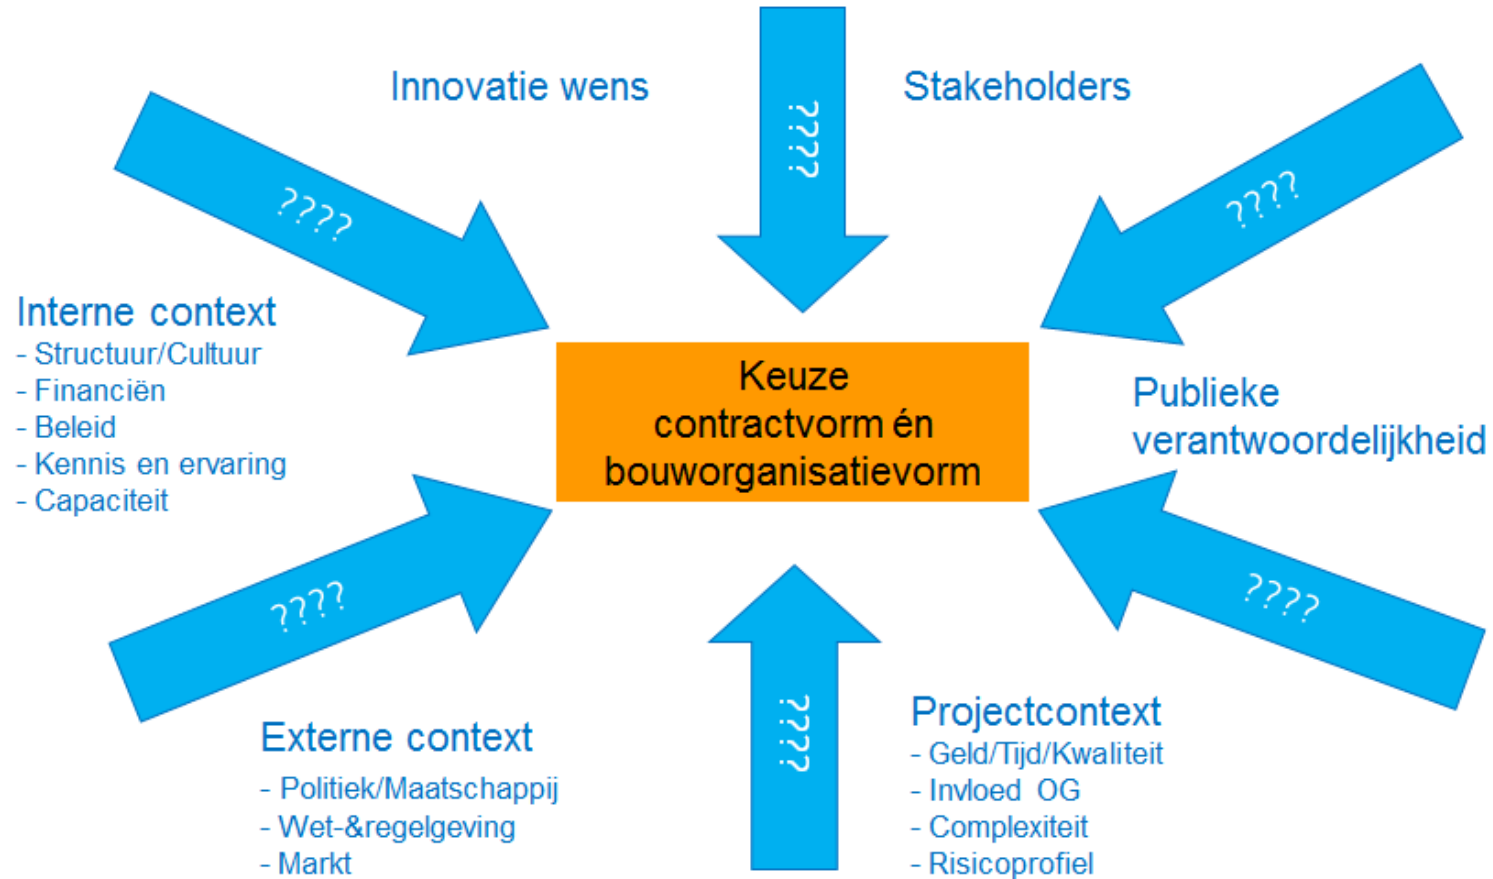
Innovatie wens

????

Stakeholders

????

????

Interne context
- Structuur/Cultuur
- Financiën
- Beleid
- Kennis en ervaring
- Capaciteit

Keuze contractvorm én bouworganisatievorm

Publieke verantwoordelijkheid

????

????

Externe context
- Politiek/Maatschappij
- Wet-&regelgeving
- Markt

????

Projectcontext
- Geld/Tijd/Kwaliteit
- Invloed OG
- Complexiteit
- Risicoprofiel